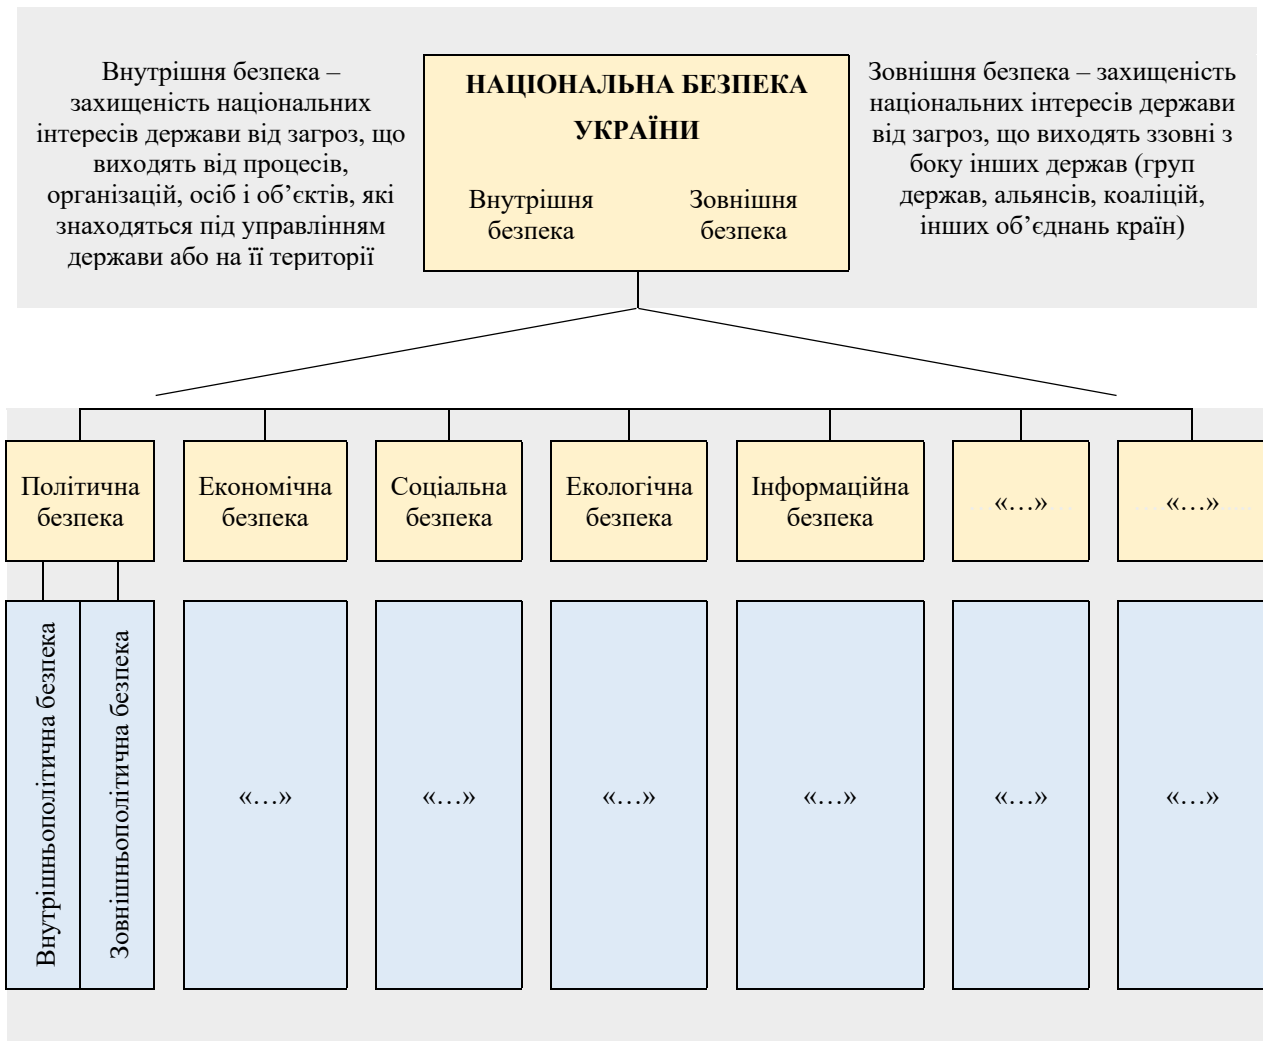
Внутрішня безпека – захищеність національних інтересів держави від загроз, що виходять від процесів, організацій, осіб і об’єктів, які знаходяться під управлінням держави або на її території

НАЦІОНАЛЬНА БЕЗПЕКА УКРАЇНИ

Внутрішня безпека

Зовнішня безпека

Зовнішня безпека – захищеність національних інтересів держави від загроз, що виходять ззовні з боку інших держав (груп держав, альянсів, коаліцій, інших об’єднань країн)

Політична безпека

Економічна безпека

Соціальна безпека

Екологічна безпека

Інформаційна безпека

«…»

«…»

Внутрішньополітична безпека

Зовнішньополітична безпека

«…»

«…»

«…»

«…»

«…»

«…»